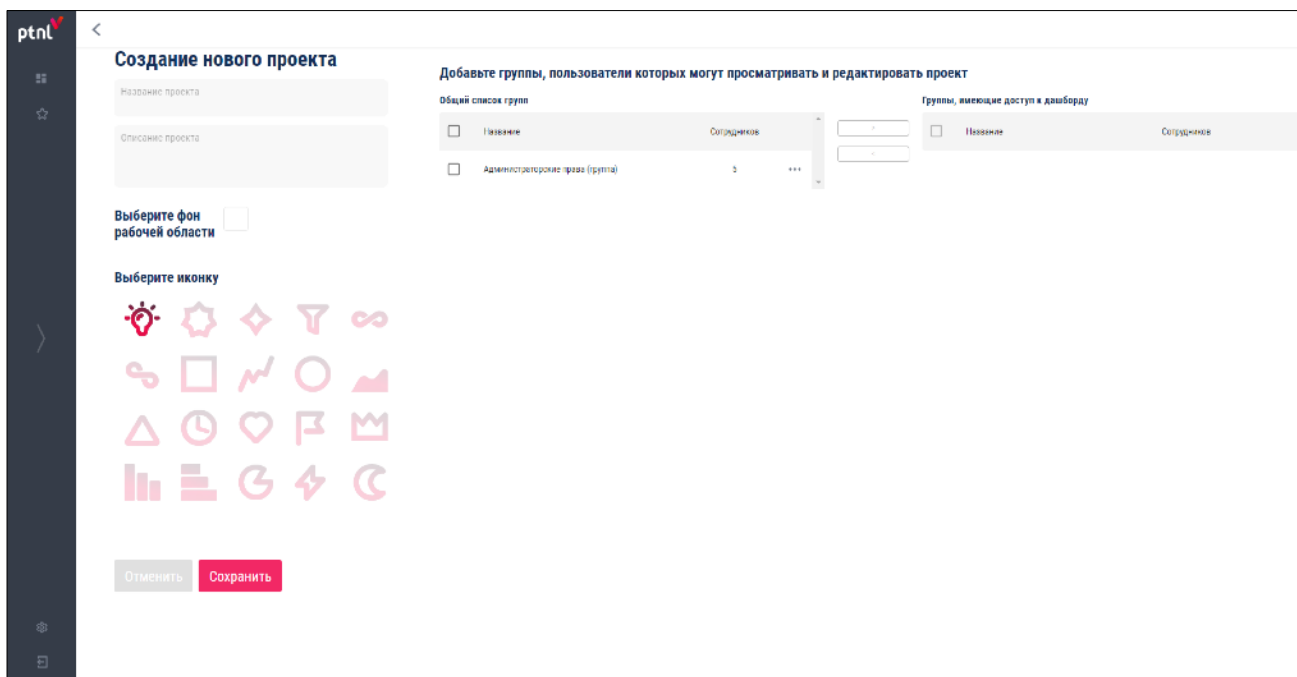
ptnl

Создание нового проекта

Название проекта

Описание проекта

Выберите фон рабочей области

Выберите иконку

Отменить Сохранить

Добавьте группы, пользователи которых могут просматривать и редактировать проект

Общий список групп

| | Название | Сотрудников | |
|---|---|---|---|
| | Администраторские права (группа) | 5 | ••• |

Группы, имеющие доступ к дашборду

| | Название | Сотрудников |
|---|---|---|